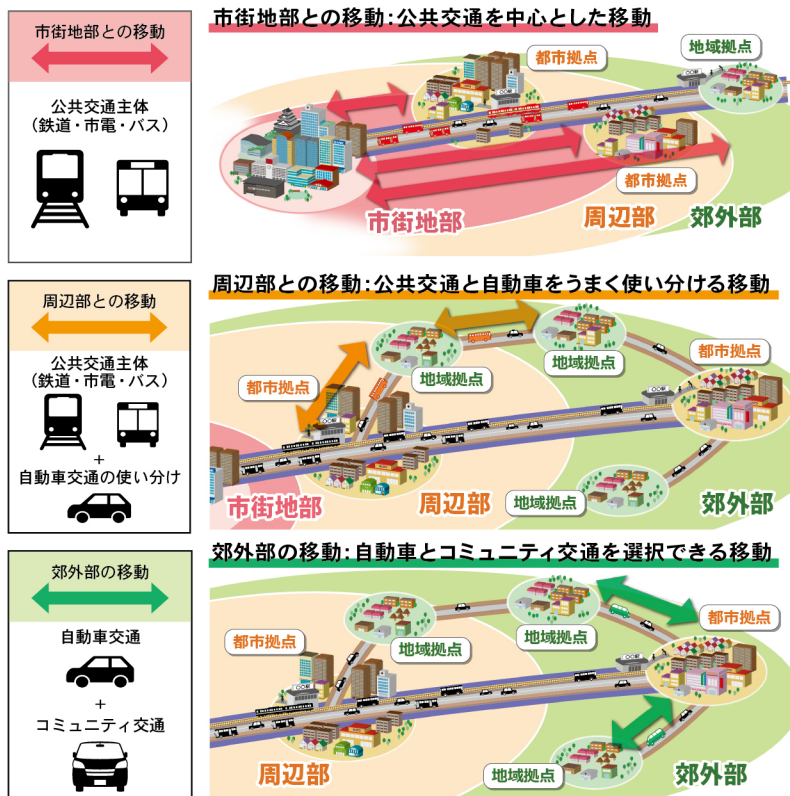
市街地部との移動

公共交通主体
（鉄道・市電・バス）

市街地部との移動：公共交通を中心とした移動

都市拠点

地域拠点

都市拠点

市街地部

周辺部

郊外部

周辺部との移動

公共交通主体
（鉄道・市電・バス）
+
自動車交通の使い分け

周辺部との移動：公共交通と自動車をうまく使い分ける移動

地域拠点

都市拠点

地域拠点

都市拠点

市街地部

周辺部

地域拠点

郊外部

郊外部の移動

自動車交通
+
コミュニティ交通

郊外部の移動：自動車とコミュニティ交通を選択できる移動

地域拠点

都市拠点

都市拠点

地域拠点

周辺部

地域拠点

郊外部